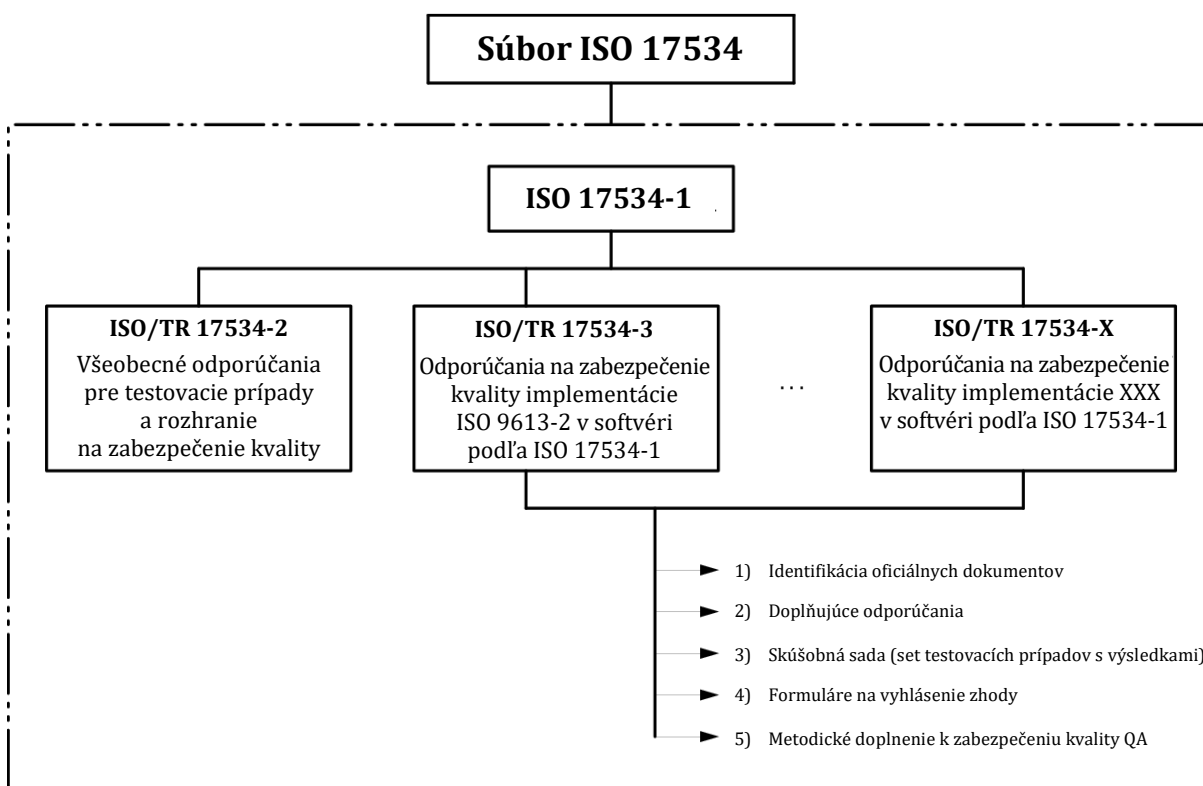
Súbor ISO 17534

ISO 17534-1

ISO/TR 17534-2
Všeobecné odporúčania pre testovacie prípady a rozhranie na zabezpečenie kvality

ISO/TR 17534-3
Odporúčania na zabezpečenie kvality implementácie ISO 9613-2 v softvéri podľa ISO 17534-1

. . .

ISO/TR 17534-X
Odporúčania na zabezpečenie kvality implementácie XXX v softvéri podľa ISO 17534-1

1) Identifikácia oficiálnych dokumentov
2) Doplňujúce odporúčania
3) Skúšobná sada (set testovacích prípadov s výsledkami)
4) Formuláre na vyhlásenie zhody
5) Metodické doplnenie k zabezpečeniu kvality QA